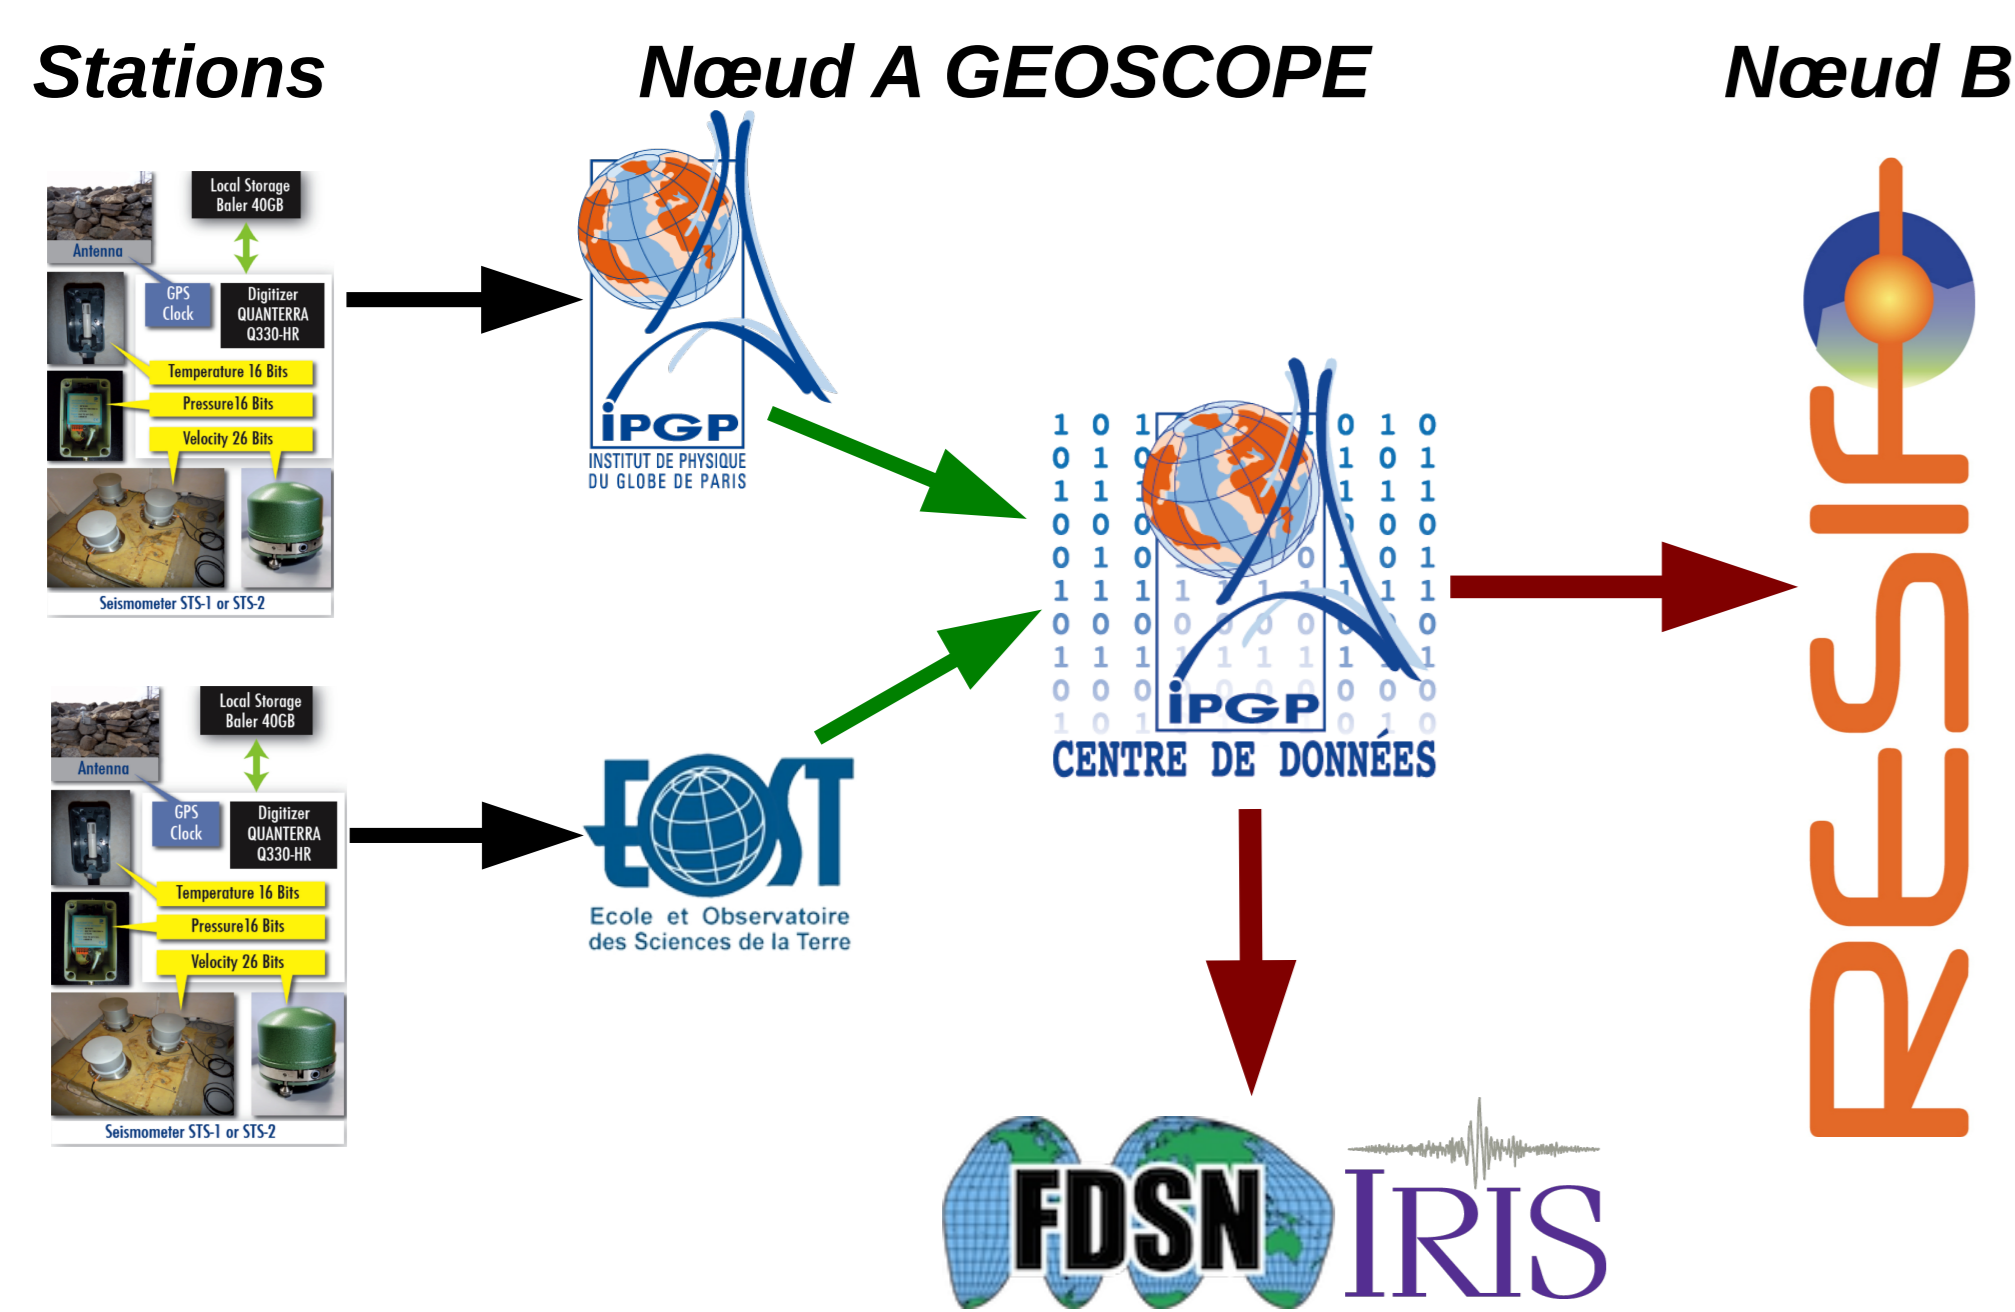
Stations

Nœud A GEOSCOPE

Nœud B

Local Storage Baler 40GB

Antenna

GPS Clock

Digitizer QUANTERRA Q330-HR

Temperature 16 Bits

Pressure16 Bits

Velocity 26 Bits

Seismometer STS-1 or STS-2

Local Storage Baler 40GB

Antenna

GPS Clock

Digitizer QUANTERRA Q330-HR

Temperature 16 Bits

Pressure16 Bits

Velocity 26 Bits

Seismometer STS-1 or STS-2

IPGP
INSTITUT DE PHYSIQUE DU GLOBE DE PARIS

EOST
Ecole et Observatoire des Sciences de la Terre

IPGP
CENTRE DE DONNÉES

RESIF

FDSN

IRIS